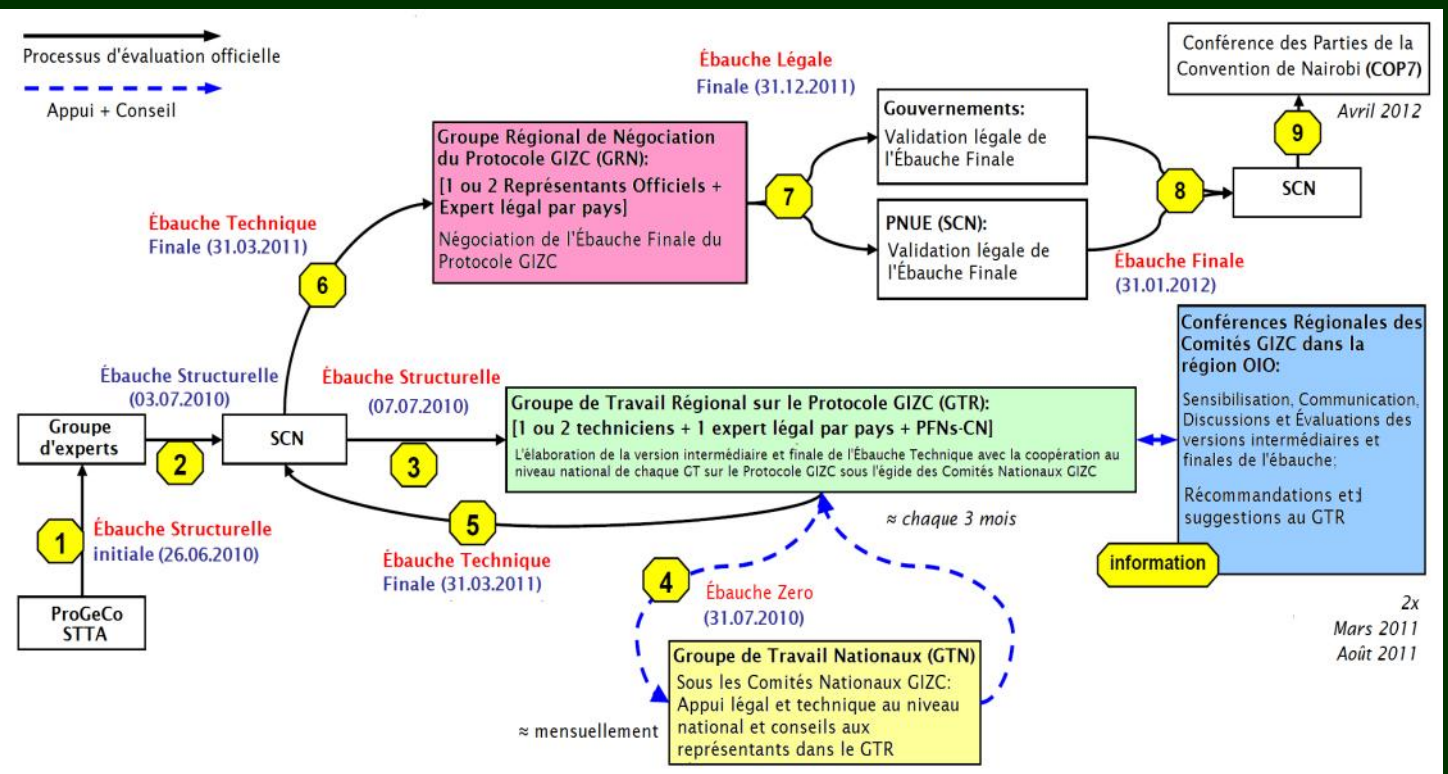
Processus d'évaluation officielle

Appui + Conseil

Ébauche Légale
Finale (31.12.2011)

Conférence des Parties de la Convention de Nairobi (COP7)

Avril 2012

9

Groupe Régional de Négociation du Protocole GIZC (GRN):
[1 ou 2 Représentants Officiels + Expert légal par pays]
Négociation de l'Ébauche Finale du Protocole GIZC

7

Gouvernements:
Validation légale de l'Ébauche Finale

PNUE (SCN):
Validation légale de l'Ébauche Finale

8

SCN

Ébauche Finale
(31.01.2012)

Ébauche Technique
Finale (31.03.2011)

6

Conférences Régionales des Comités GIZC dans la région OIO:
Sensibilisation, Communication, Discussions et Évaluations des versions intermédiaires et finales de l'ébauche;
Récommandations et suggestions au GTR

information

Ébauche Structurelle
(03.07.2010)

Ébauche Structurelle
(07.07.2010)

Groupe d'experts

2

SCN

3

Groupe de Travail Régional sur le Protocole GIZC (GTR):
[1 ou 2 techniciens + 1 expert légal par pays + PFNs-CN]
L'élaboration de la version intermédiaire et finale de l'Ébauche Technique avec la coopération au niveau national de chaque GT sur le Protocole GIZC sous l'égide des Comités Nationaux GIZC

1

Ébauche Structurelle
initiale (26.06.2010)

5

≈ chaque 3 mois

Ébauche Technique
Finale (31.03.2011)

4

Ébauche Zero
(31.07.2010)

ProGeCo STTA

2x
Mars 2011
Août 2011

Groupe de Travail Nationaux (GTN)
Sous les Comités Nationaux GIZC:
Appui légal et technique au niveau national et conseils aux représentants dans le GTR

≈ mensuellement